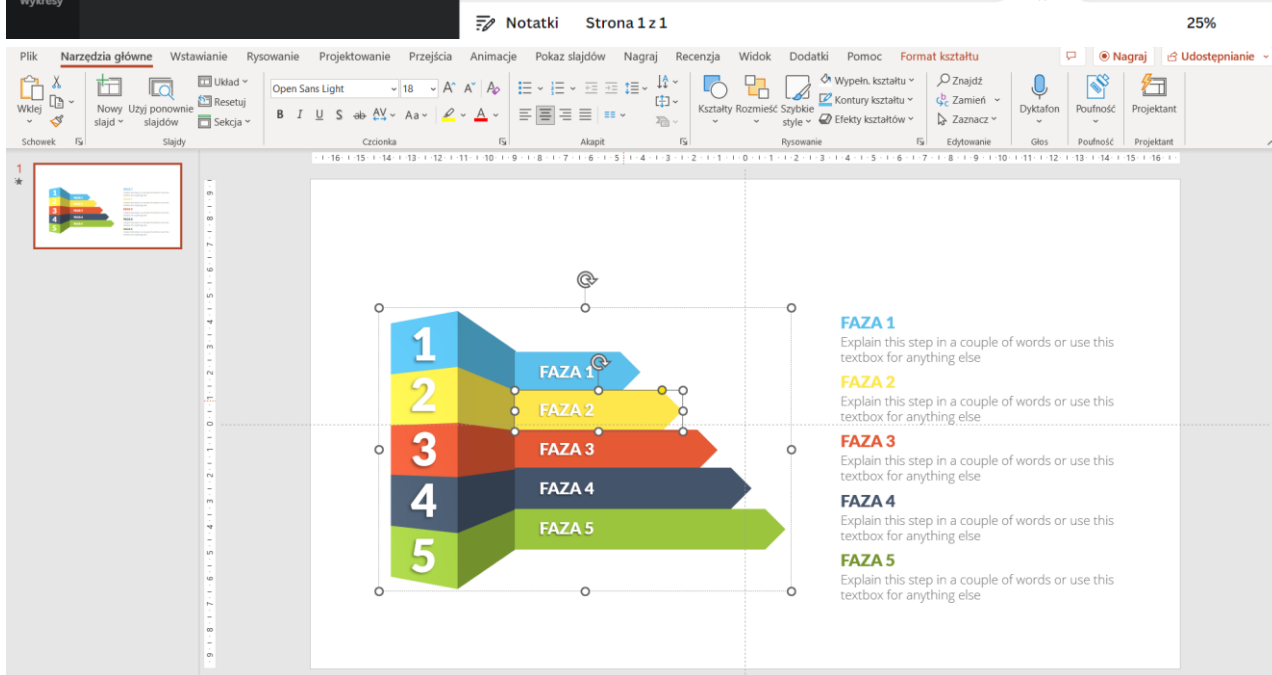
Wykresy

Notatki Strona 1 z 1 25%

Plik Narzędzia główne Wstawianie Rysowanie Projektowanie Przejścia Animacje Pokaz slajdów Nagraj Recenzja Widok Dodatki Pomoc Format kształtu

Nagraj Udostępnianie

Wklej Schowek Nowy slajd Użyj ponownie slajdów Układ Resetuj Sekcja Slajdy Open Sans Light 18 Czcionka Akapit Kształty Rozmieść Szybkie style Wypełn. kształtu Kontury kształtu Efekty kształtów Rysowanie Znajdź Zamień Zaznacz Edytowanie Dyktafon Głos Poufność Poufność Projektant Projektant

1

1 FAZA 1
2 FAZA 2
3 FAZA 3
4 FAZA 4
5 FAZA 5

FAZA 1
Explain this step in a couple of words or use this textbox for anything else

FAZA 2
Explain this step in a couple of words or use this textbox for anything else

FAZA 3
Explain this step in a couple of words or use this textbox for anything else

FAZA 4
Explain this step in a couple of words or use this textbox for anything else

FAZA 5
Explain this step in a couple of words or use this textbox for anything else